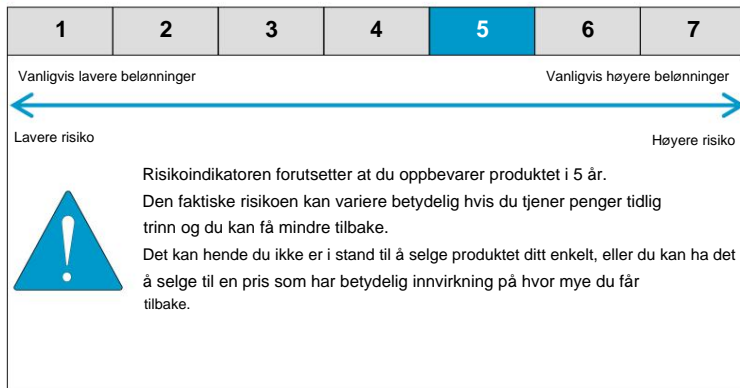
| 1 | 2 | 3 | 4 | 5 | 6 | 7 |
|---|---|---|---|---|---|---|

Vanligvis lavere belønninger

Vanligvis høyere belønninger

Lavere risiko

Høyere risiko

Risikoindikatoren forutsetter at du oppbevarer produktet i 5 år.
Den faktiske risikoen kan variere betydelig hvis du tjener penger tidlig trinn og du kan få mindre tilbake.
Det kan hende du ikke er i stand til å selge produktet ditt enkelt, eller du kan ha det å selge til en pris som har betydelig innvirkning på hvor mye du får tilbake.